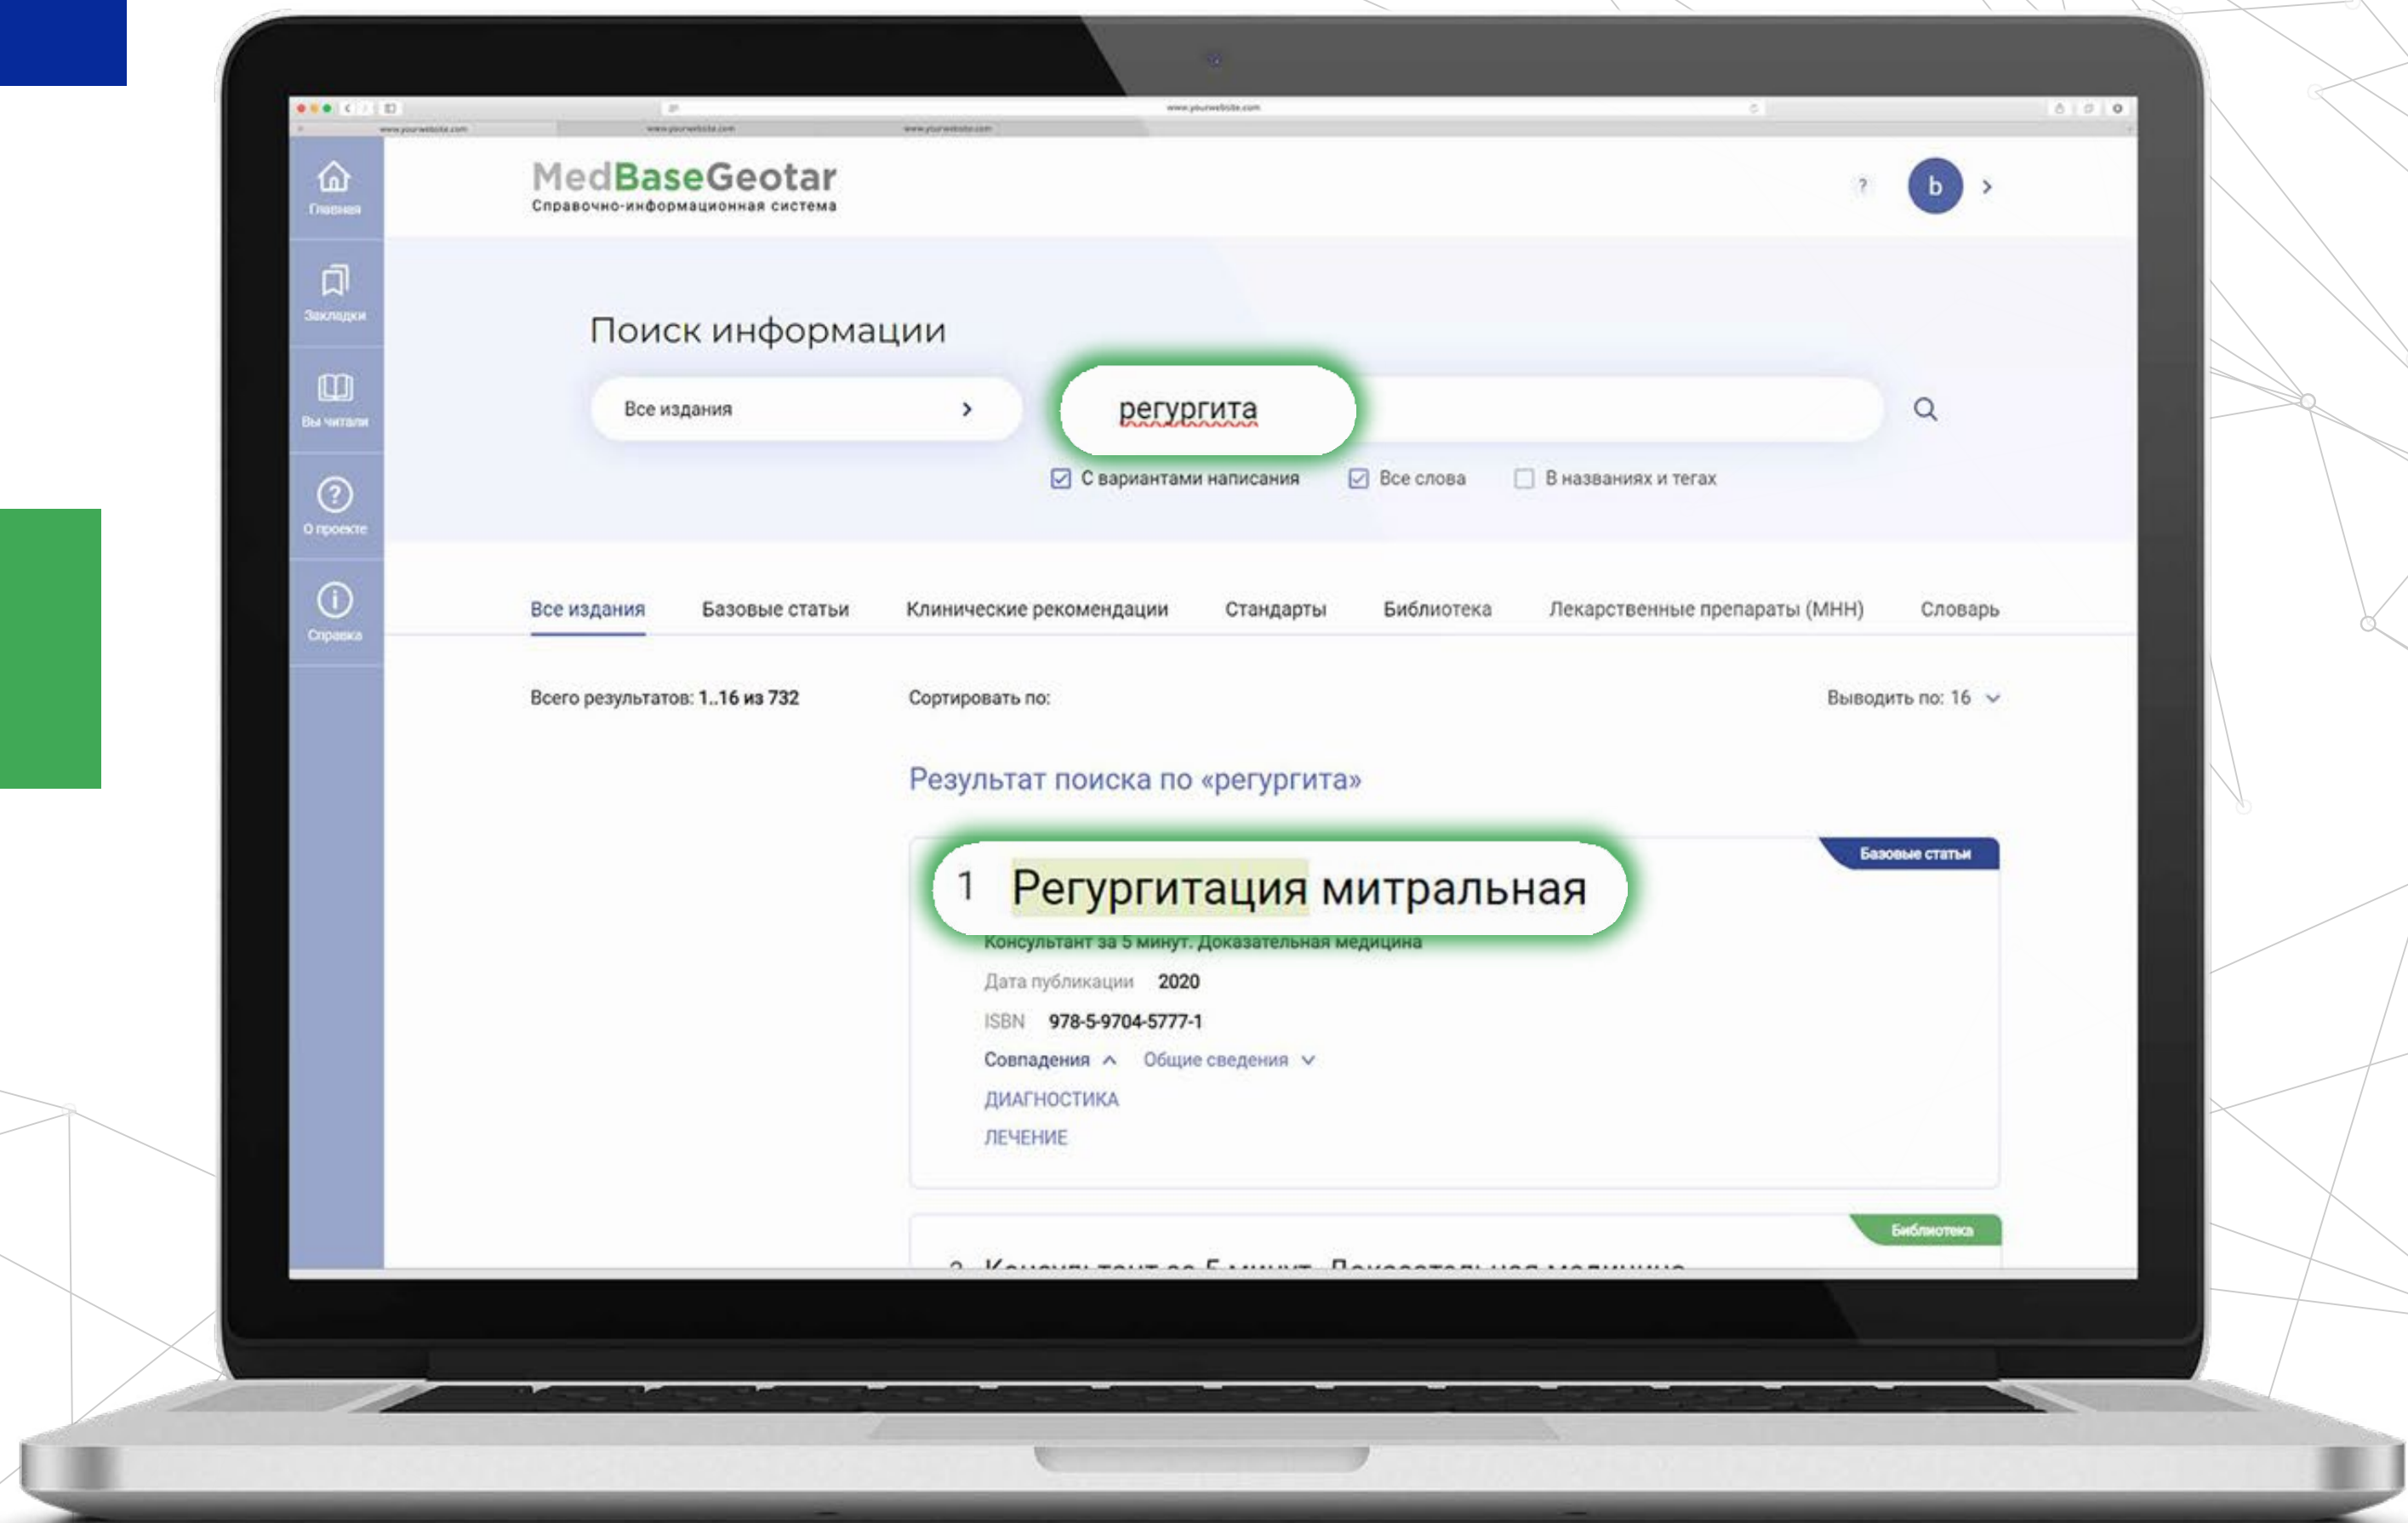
www.yourwebsite.com

Главная

Закладки

Вы читали

О проекте

Справка

MedBaseGeotar
Справочно-информационная система

?

b

Поиск информации

Все издания

регургита

С вариантами написания

Все слова

В названиях и тегах

Все издания | Базовые статьи | Клинические рекомендации | Стандарты | Библиотека | Лекарственные препараты (МНН) | Словарь

Всего результатов: 1..16 из 732

Сортировать по:

Выводить по: 16

Результат поиска по «регургита»

Базовые статьи

1 Регургитация митральная

Консультант за 5 минут. Доказательная медицина

Дата публикации 2020

ISBN 978-5-9704-5777-1

Совпадения

Общие сведения

ДИАГНОСТИКА

ЛЕЧЕНИЕ

Библиотека

2 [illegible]